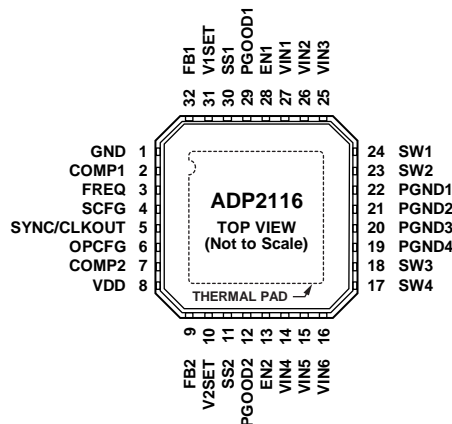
FB1 32
V1SET 31
SS1 30
PGOOD1 29
EN1 28
VIN1 27
VIN2 26
VIN3 25

GND 1
COMP1 2
FREQ 3
SCFG 4
SYNC/CLKOUT 5
OPCFG 6
COMP2 7
VDD 8

ADP2116
TOP VIEW
(Not to Scale)

THERMAL PAD

24 SW1
23 SW2
22 PGND1
21 PGND2
20 PGND3
19 PGND4
18 SW3
17 SW4

9 FB2
10 V2SET
11 SS2
12 PGOOD2
13 EN2
14 VIN4
15 VIN5
16 VIN6